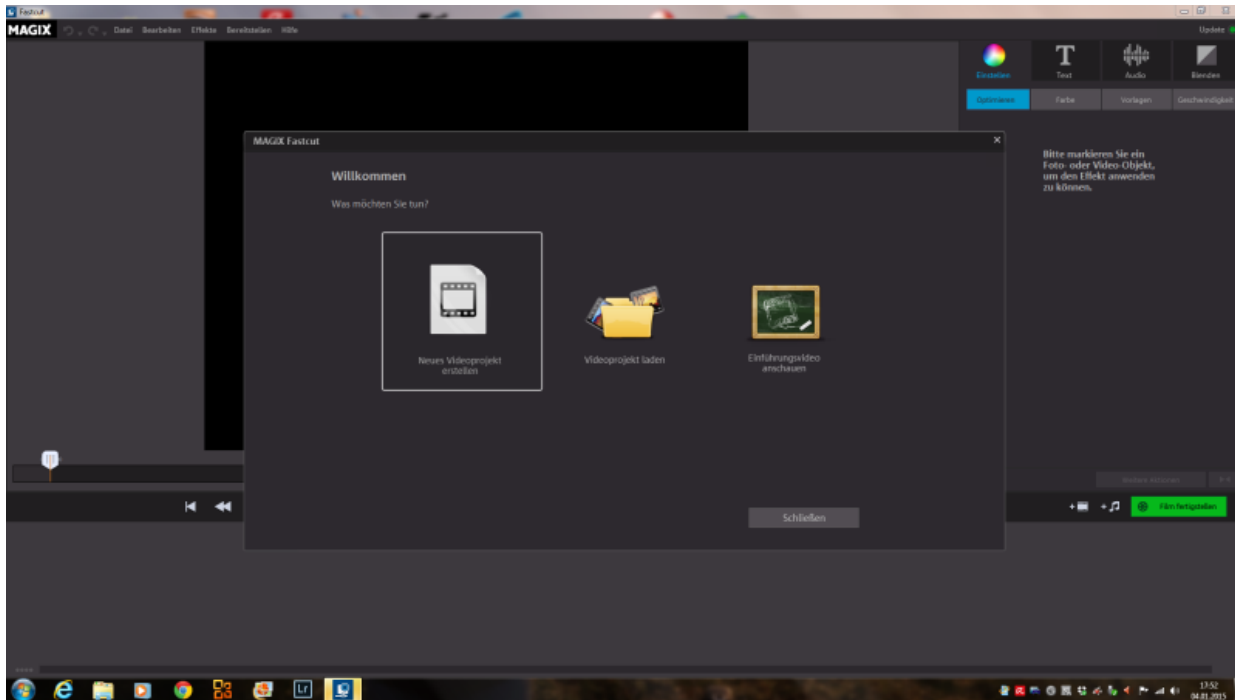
Fastcut

MAGIX Datei Bearbeiten Effekte Bereitstellen Hilfe

Update

Einstellen Text Audio Blenden

Optimieren Farbe Vorlagen Geschwindigkeit

Bitte markieren Sie ein Foto- oder Video-Objekt, um den Effekt anwenden zu können.

MAGIX Fastcut

Willkommen

Was möchten Sie tun?

Neues Videoprojekt erstellen

Videoprojekt laden

Einführungsvideo anschauen

Schließen

Film fertigstellen

17:52
04.01.2015